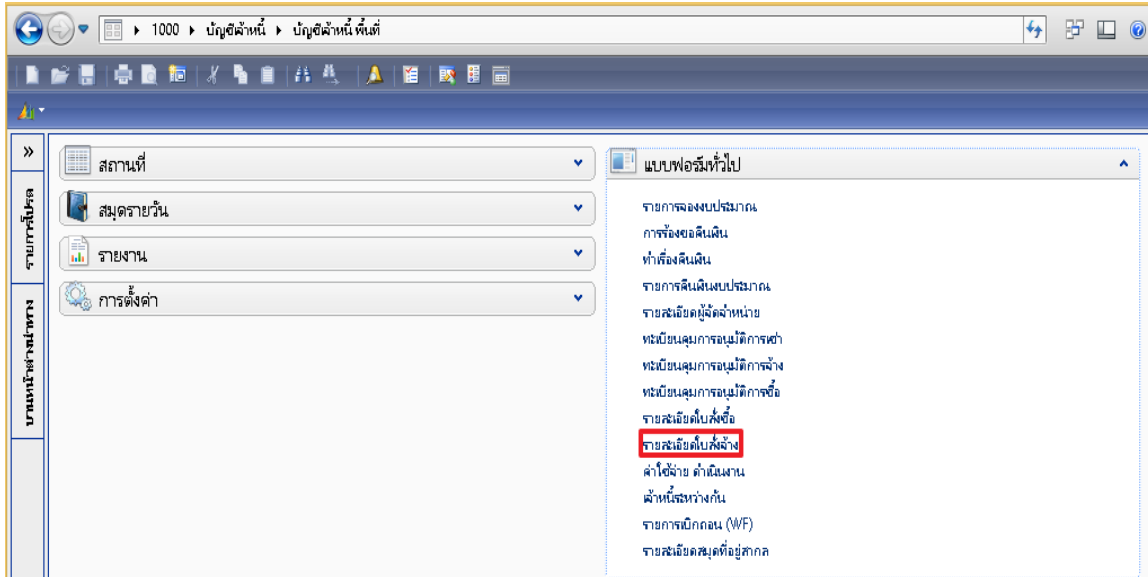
1000 ▸ บัญชีเจ้าหนี้ ▸ บัญชีเจ้าหนี้ พื้นที่

»

รายการโปรด

บานหน้าต่างนำทาง

สถานที่

สมุดรายวัน

รายงาน

การตั้งค่า

แบบฟอร์มทั่วไป

รายการจองงบประมาณ
การร้องขอสินเชื่อ
ทำเรื่องยืมเงิน
รายการยืมเงินงบประมาณ
รายละเอียดผู้จัดจำหน่าย
ทะเบียนคุมการอนุมัติการเช่า
ทะเบียนคุมการอนุมัติการจ้าง
ทะเบียนคุมการอนุมัติการซื้อ
รายละเอียดใบสั่งซื้อ
รายละเอียดใบสั่งจ้าง
ค่าใช้จ่าย ดำเนินงาน
เจ้าหนี้ระหว่างกัน
รายการเบิกถอน (WF)
รายละเอียดสมุดที่อยู่สากล